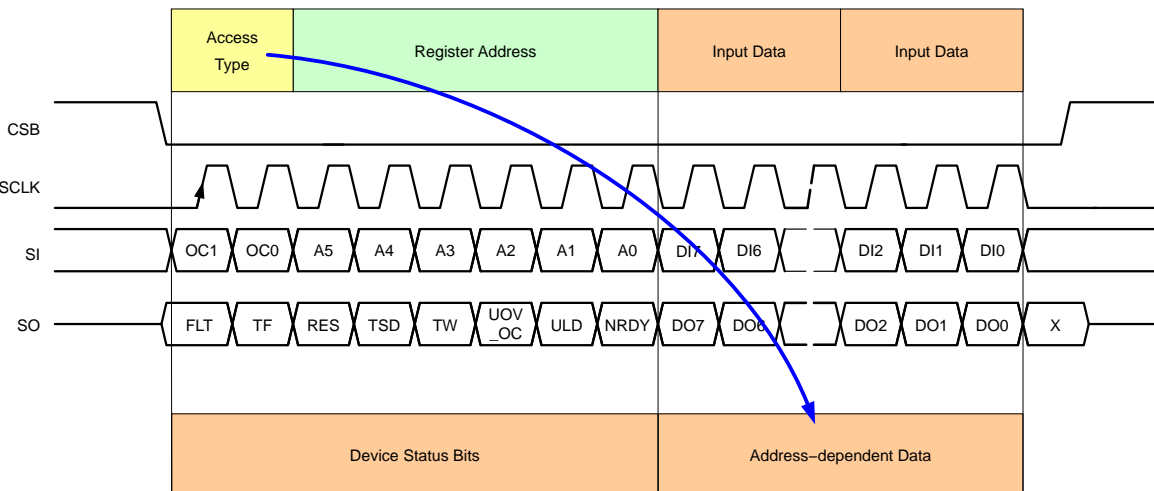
Access Type

Register Address

Input Data

Input Data

CSB

SCLK

SI

OC1 OC0 A5 A4 A3 A2 A1 A0 DI7 DI6 DI2 DI1 DI0

SO

FLT TF RES TSD TW UOV _OC ULD NRDY DO7 DO6 DO2 DO1 DO0 X

Device Status Bits

Address-dependent Data